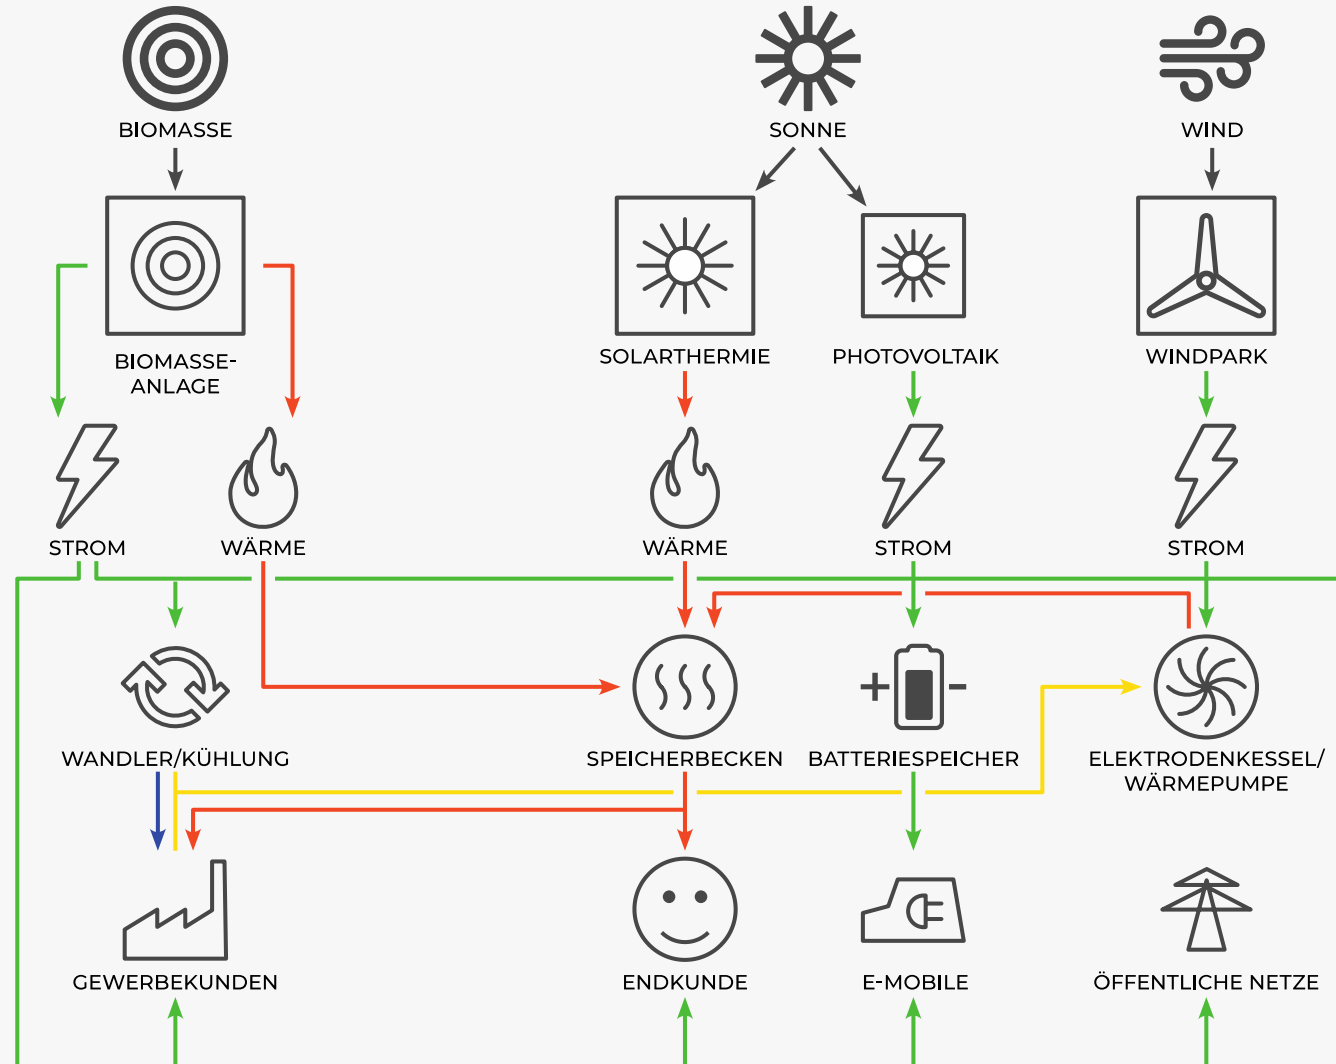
BIOMASSE

SONNE

WIND

BIOMASSE-ANLAGE

SOLARTHERMIE

PHOTOVOLTAIK

WINDPARK

STROM

WÄRME

WÄRME

STROM

STROM

WANDLER/KÜHLUNG

SPEICHERBECKEN

BATTERIESPEICHER

ELEKTRODENKESSEL/ WÄRMEPUMPE

GEWERBEKUNDEN

ENDKUNDE

E-MOBILE

ÖFFENTLICHE NETZE